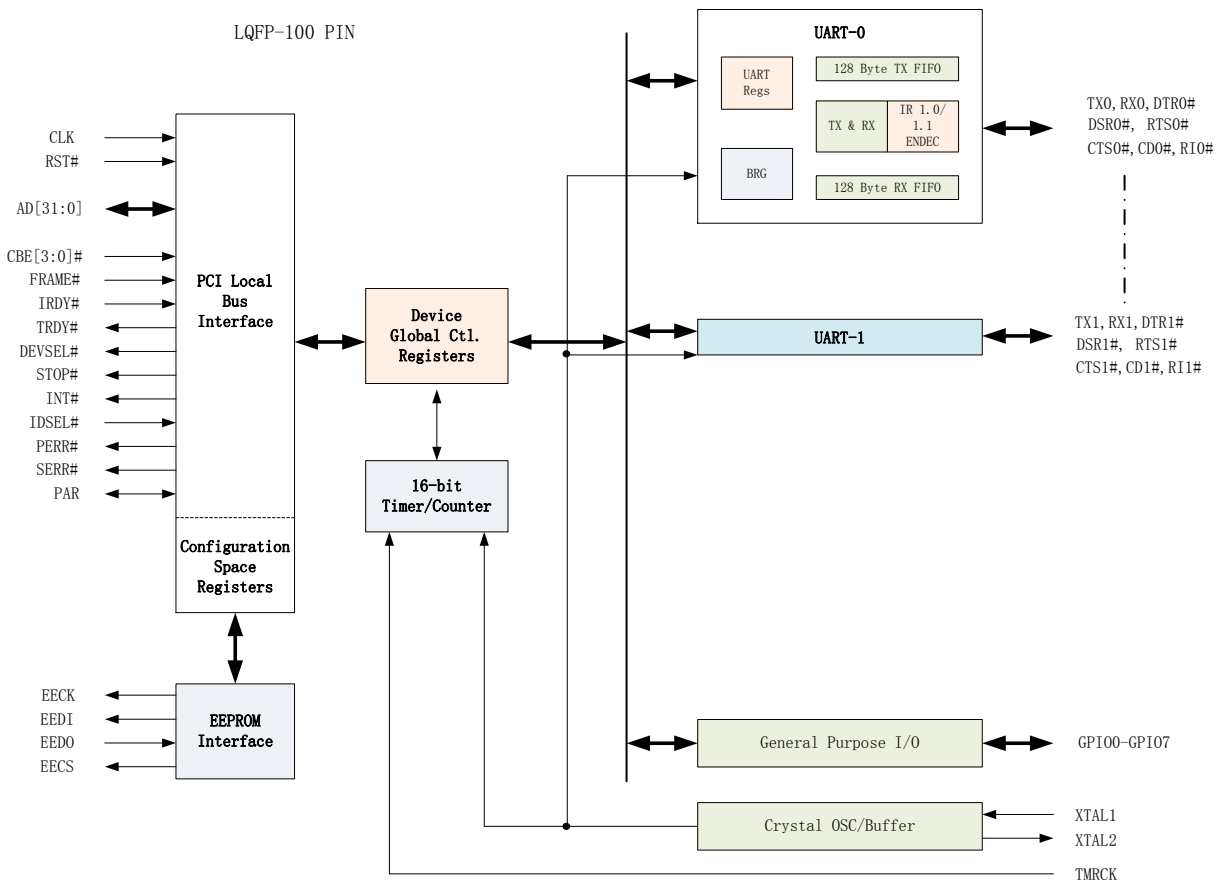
LQFP-100 PIN

CLK
RST#
AD[31:0]
CBE[3:0]#
FRAME#
IRDY#
TRDY#
DEVSEL#
STOP#
INT#
IDSEL#
PERR#
SERR#
PAR

PCI Local Bus Interface

Configuration Space Registers

EECK
EEDI
EEDO
EECS

EEPROM Interface

Device Global Ctl. Registers

16-bit Timer/Counter

UART-0

UART Regs

128 Byte TX FIFO

TX & RX

IR 1.0/ 1.1 ENDEC

BRG

128 Byte RX FIFO

TX0, RX0, DTR0#
DSR0#, RTS0#
CTS0#, CD0#, RI0#

UART-1

TX1, RX1, DTR1#
DSR1#, RTS1#
CTS1#, CD1#, RI1#

General Purpose I/O

GPIO0-GPIO7

Crystal OSC/Buffer

XTAL1
XTAL2

TMRCK